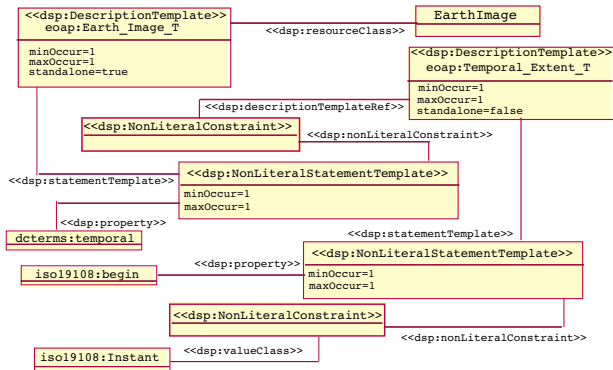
<<dsp:DescriptionTemplate>>
eoap:Earth_Image_T

minOccur=1
maxOccur=1
standalone=true

<<dsp:resourceClass>>

EarthImage

<<dsp:DescriptionTemplate>>
eoap:Temporal_Extent_T

minOccur=1
maxOccur=1
standalone=false

<<dsp:descriptionTemplateRef>>

<<dsp:NonLiteralConstraint>>

<<dsp:nonLiteralConstraint>>

<<dsp:statementTemplate>>

<<dsp:NonLiteralStatementTemplate>>

minOccur=1
maxOccur=1

<<dsp:property>>

dcterms:temporal

<<dsp:statementTemplate>>

iso19108:begin

<<dsp:property>>

<<dsp:NonLiteralStatementTemplate>>

minOccur=1
maxOccur=1

<<dsp:NonLiteralConstraint>>

<<dsp:nonLiteralConstraint>>

iso19108:Instant

<<dsp:valueClass>>